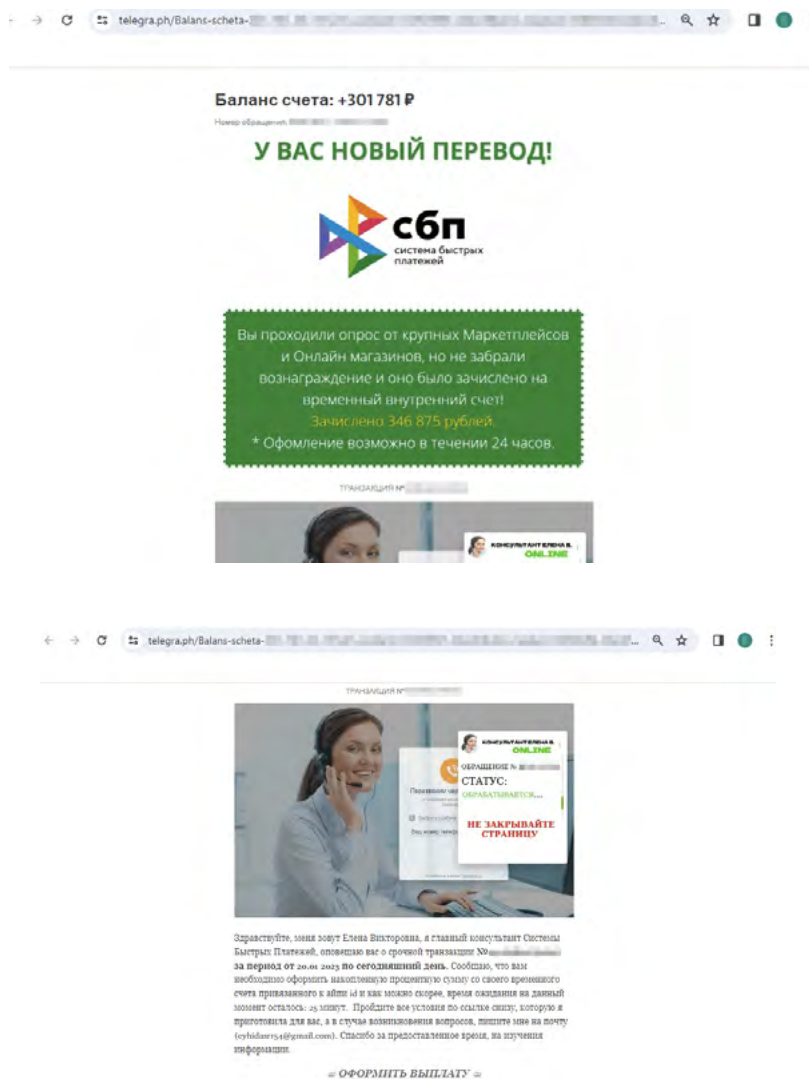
telegra.ph/Balans-scheta-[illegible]

Баланс счета: +301 781 ₽

Номер обращения: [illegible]

У ВАС НОВЫЙ ПЕРЕВОД!

сбп
система быстрых платежей

Вы проходили опрос от крупных Маркетплейсов и Онлайн магазинов, но не забрали вознаграждение и оно было зачислено на временный внутренний счет!
Зачислено 346 875 рублей.
* Офомление возможно в течении 24 часов.

ТРАНЗАКЦИЯ №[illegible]

КОНСУЛЬТАНТ ЕЛЕНА В.
ONLINE

telegra.ph/Balans-scheta-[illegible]

ТРАНЗАКЦИЯ №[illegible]

КОНСУЛЬТАНТ ЕЛЕНА В.
ONLINE
ОБРАЩЕНИЕ № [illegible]
СТАТУС:
ОБРАБАТЫВАЕТСЯ...
НЕ ЗАКРЫВАЙТЕ СТРАНИЦУ

Здравствуйте, меня зовут Елена Викторовна, я главный консультант Системы Быстрых Платежей, оповещаю вас о срочной транзакции №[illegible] за период от 20.01 2023 по сегодняшний день. Сообщаю, что вам необходимо оформить накопленную процентную сумму со своего временного счета привязанного к айпи id и как можно скорее, время ожидания на данный момент осталось: 25 минут. Пройдите все условия по ссылке снизу, которую я приготовила для вас, а в случае возникновения вопросов, пишите мне на почту (cybidast154@gmail.com). Спасибо за предоставленное время, на изучения информации.

= ОФОРМИТЬ ВЫПЛАТУ =